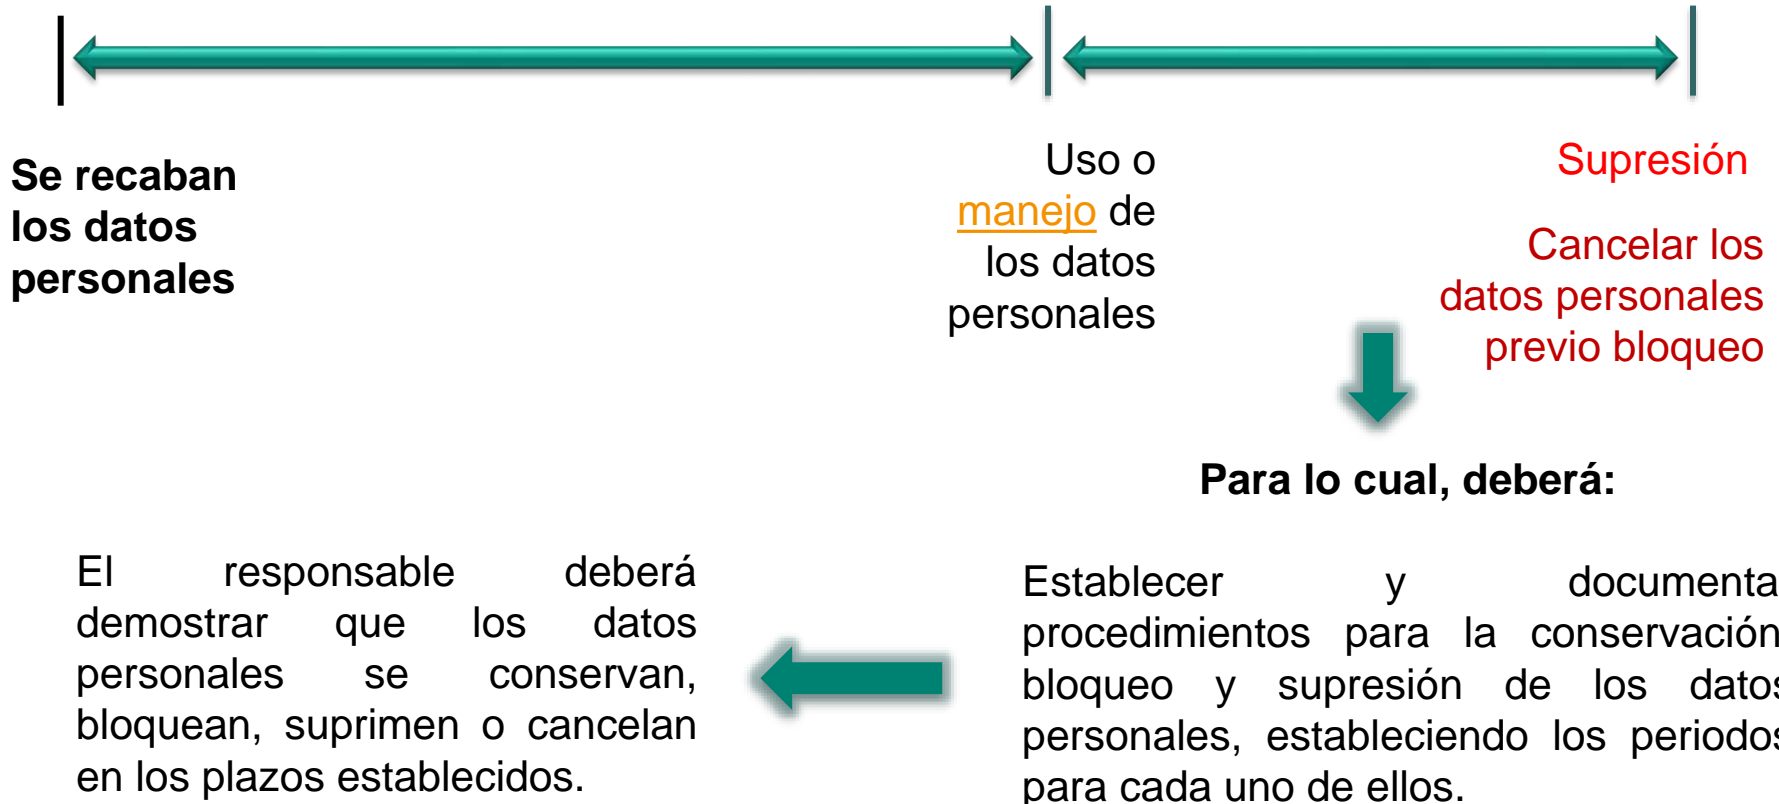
Se recaban los datos personales

Uso o manejo de los datos personales

Supresión

Cancelar los datos personales previo bloqueo

Para lo cual, deberá:

El responsable deberá demostrar que los datos personales se conservan, bloquean, suprimen o cancelan en los plazos establecidos.

Establecer y documenta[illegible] procedimientos para la conservación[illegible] bloqueo y supresión de los dato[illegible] personales, estableciendo los periodo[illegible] para cada uno de ellos.